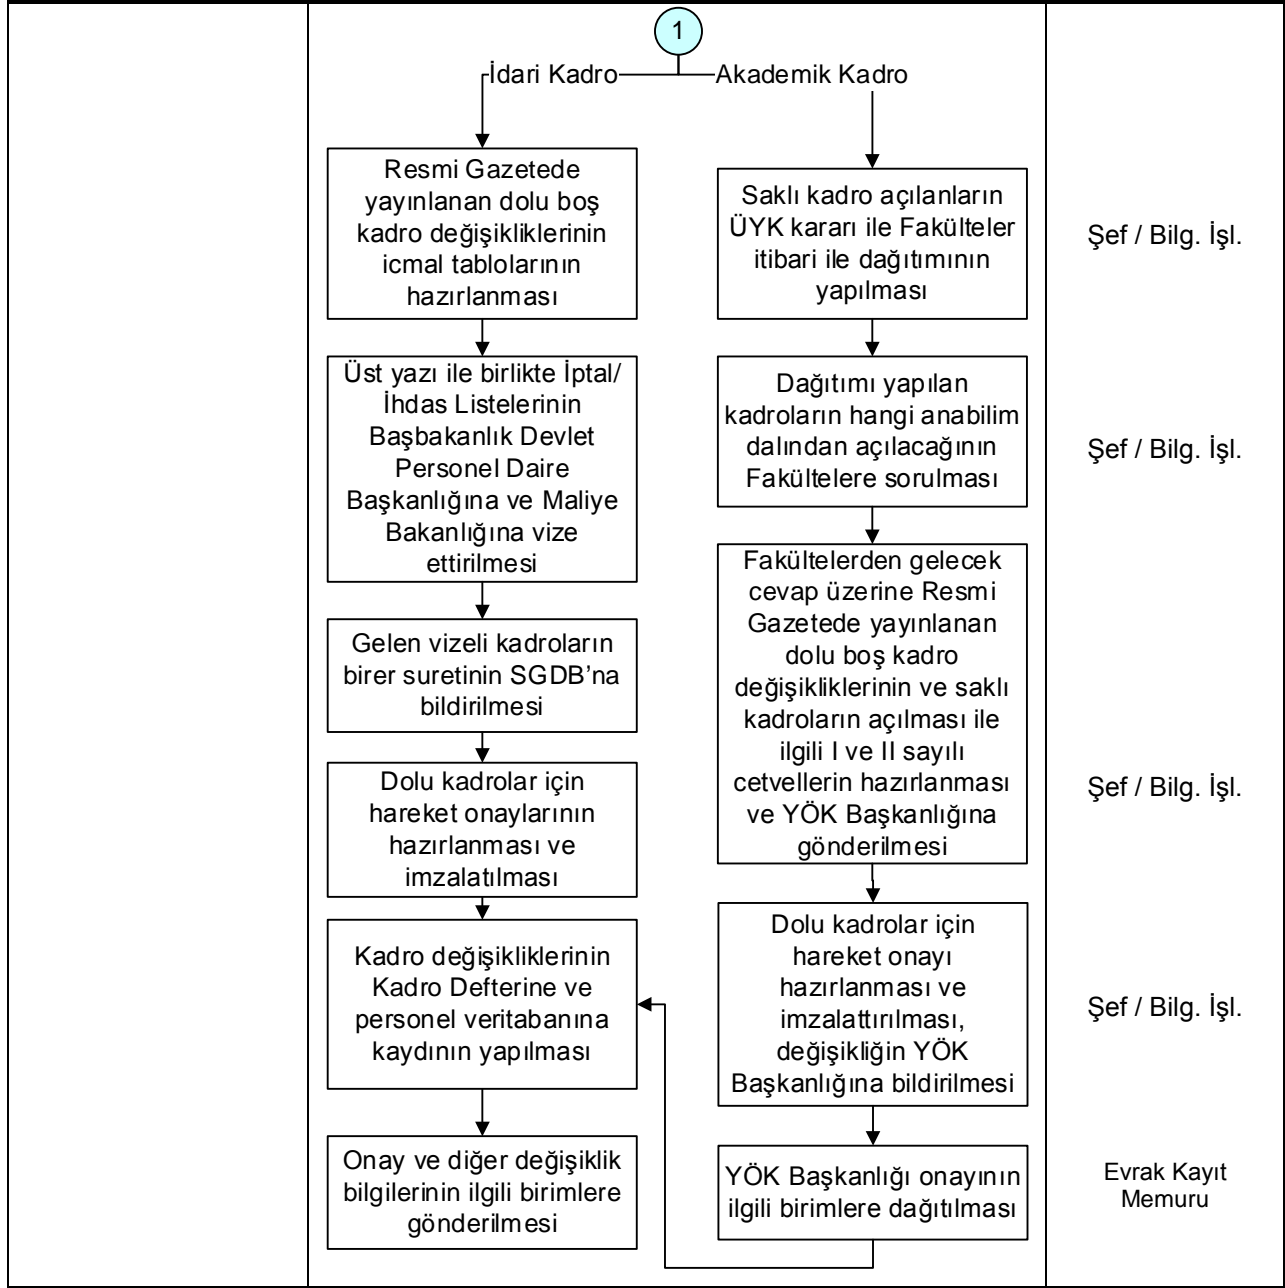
1

İdari Kadro

Akademik Kadro

Resmi Gazetede yayınlanan dolu boş kadro değişikliklerinin icmal tablolarının hazırlanması

Saklı kadro açılanların ÜYK kararı ile Fakülteler itibari ile dağıtımının yapılması

Şef / Bilg. İşl.

Üst yazı ile birlikte İptal/ İhdas Listelerinin Başbakanlık Devlet Personel Daire Başkanlığına ve Maliye Bakanlığına vize ettirilmesi

Dağıtımı yapılan kadroların hangi anabilim dalından açılacağının Fakültelere sorulması

Şef / Bilg. İşl.

Gelen vizeli kadroların birer suretinin SGDB'na bildirilmesi

Fakültelerden gelecek cevap üzerine Resmi Gazetede yayınlanan dolu boş kadro değişikliklerinin ve saklı kadroların açılması ile ilgili I ve II sayılı cetvellerin hazırlanması ve YÖK Başkanlığına gönderilmesi

Dolu kadrolar için hareket onaylarının hazırlanması ve imzalatılması

Şef / Bilg. İşl.

Kadro değişikliklerinin Kadro Defterine ve personel veritabanına kaydının yapılması

Dolu kadrolar için hareket onayı hazırlanması ve imzalattırılması, değişikliğin YÖK Başkanlığına bildirilmesi

Şef / Bilg. İşl.

Onay ve diğer değişiklik bilgilerinin ilgili birimlere gönderilmesi

YÖK Başkanlığı onayının ilgili birimlere dağıtılması

Evrak Kayıt Memuru